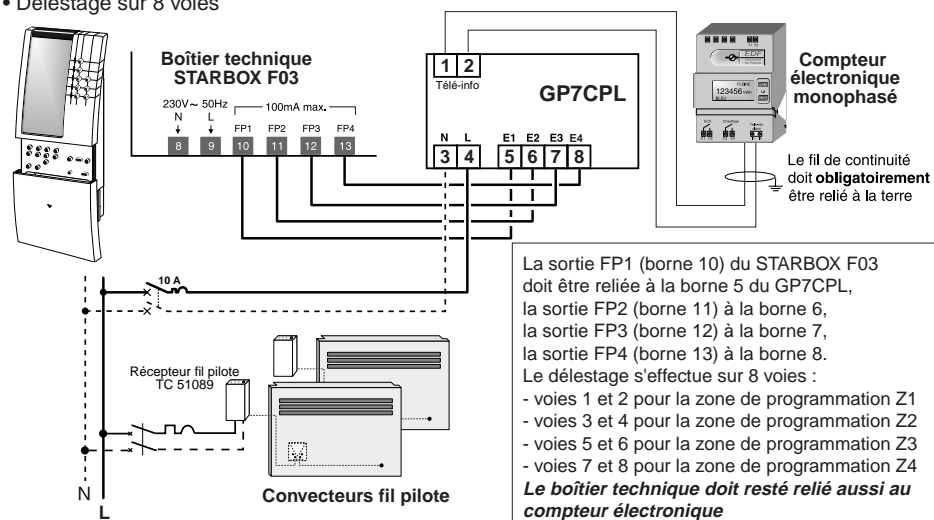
• Délestage sur 8 voies

Boîtier technique STARBOX F03

230V~ 50Hz
N L
100mA max.
FP1 FP2 FP3 FP4
8 9 10 11 12 13

1 2
Télé-info

GP7CPL

N L
3 4
E1 E2 E3 E4
5 6 7 8

EDF
123456

Compteur électronique monophasé

Le fil de continuité doit **obligatoirement** être relié à la terre

10 A

Récepteur fil pilote TC 51089

Convecteurs fil pilote

N
L

La sortie FP1 (borne 10) du STARBOX F03 doit être reliée à la borne 5 du GP7CPL,
la sortie FP2 (borne 11) à la borne 6,
la sortie FP3 (borne 12) à la borne 7,
la sortie FP4 (borne 13) à la borne 8.
Le délestage s'effectue sur 8 voies :
- voies 1 et 2 pour la zone de programmation Z1
- voies 3 et 4 pour la zone de programmation Z2
- voies 5 et 6 pour la zone de programmation Z3
- voies 7 et 8 pour la zone de programmation Z4
***Le boîtier technique doit resté relié aussi au compteur électronique***